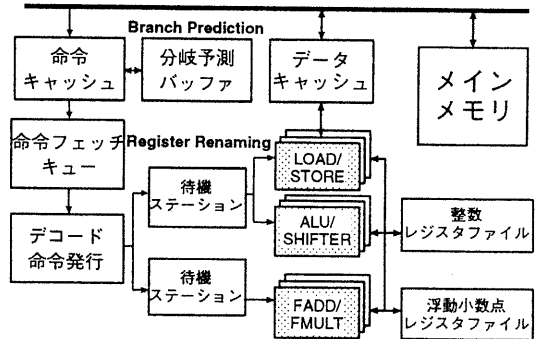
Branch Prediction

命令キャッシュ

分岐予測バッファ

データキャッシュ

メインメモリ

命令フェッチキュー

Register Renaming

LOAD/STORE

待機ステーション

ALU/SHIFTER

整数レジスタファイル

デコード命令発行

待機ステーション

FADD/FMULT

浮動小数点レジスタファイル